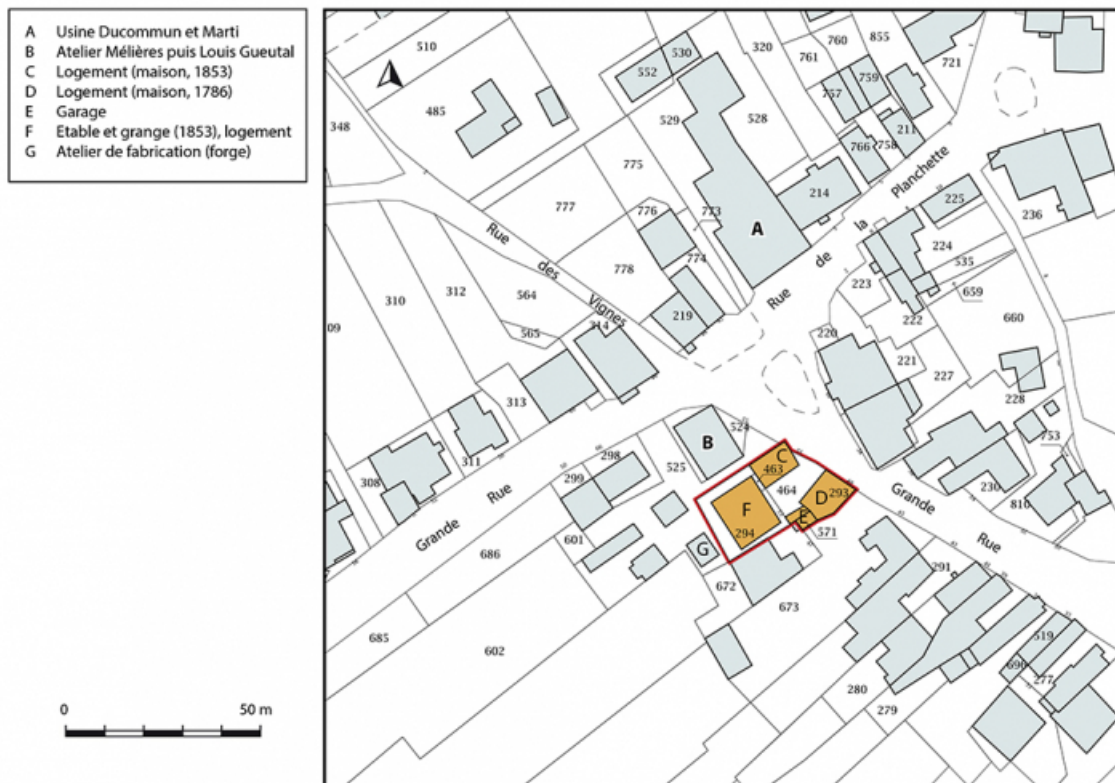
A Usine Ducommun et Marti
B Atelier Mélières puis Louis Gueutal
C Logement (maison, 1853)
D Logement (maison, 1786)
E Garage
F Etable et grange (1853), logement
G Atelier de fabrication (forge)

0 50 m

510
485
348
552
530
320
760
855
761
721
757
759
529
528
211
766
758
775
777
776
773
A
214
Rue de la Planchette
225
236
Rue des Vignes
778
774
224
335
223
659
310
312
564
219
222
660
09
565
314
220
221
227
313
228
753
B
524
311
308
298
299
525
C
463
464
D
293
230
810
Grande Rue
F
294
E
571
Grande Rue
601
686
G
291
672
673
685
602
519
690
277
280
279